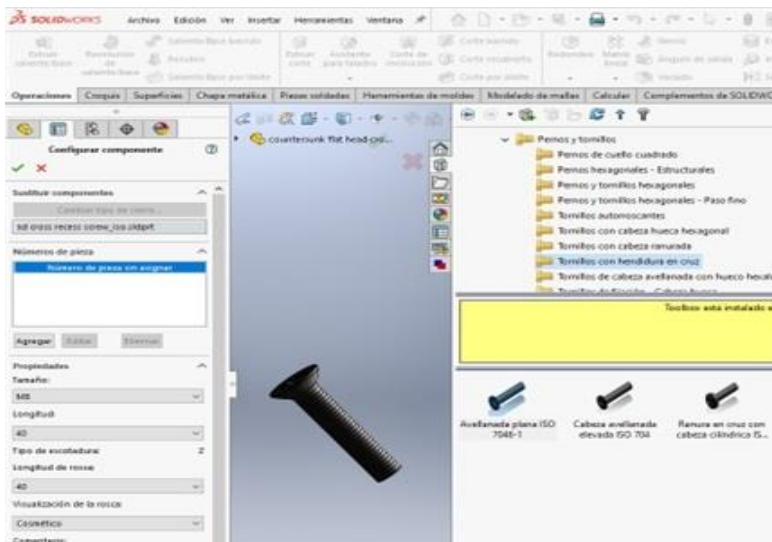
SOLIDWORKS Archivo Edición Ver Insertar Herramientas Ventana

Operaciones Croquis Superficies Chapa metálica Piezas soldadas Herramientas de moldes Modelado de mallas Calcular Complementos de SOLIDWO

Configurar componente

Sustituir componentes

Cambiar tipo de cierre...

sd cross recess screw_iso.sldprt

Números de pieza

Número de pieza sin asignar

Agregar Editar Eliminar

Propiedades

Tamaño:

M8

Longitud:

40

Tipo de escotadura: 2

Longitud de rosca:

40

Visualización de la rosca:

Cosmético

Comentarios:

countersunk flat head cross

Pernos y tornillos

Pernos de cuello cuadrado

Pernos hexagonales - Estructurales

Pernos y tornillos hexagonales

Pernos y tornillos hexagonales - Paso fino

Tornillos autorroscantes

Tornillos con cabeza hueca hexagonal

Tornillos con cabeza ranurada

Tornillos con hendidura en cruz

Tornillos de cabeza avellanada con hueco hexal

Toolbox está instalado

Avellanada plana ISO 7046-1

Cabeza avellanada elevada ISO 7047

Ranura en cruz con cabeza cilíndrica IS...